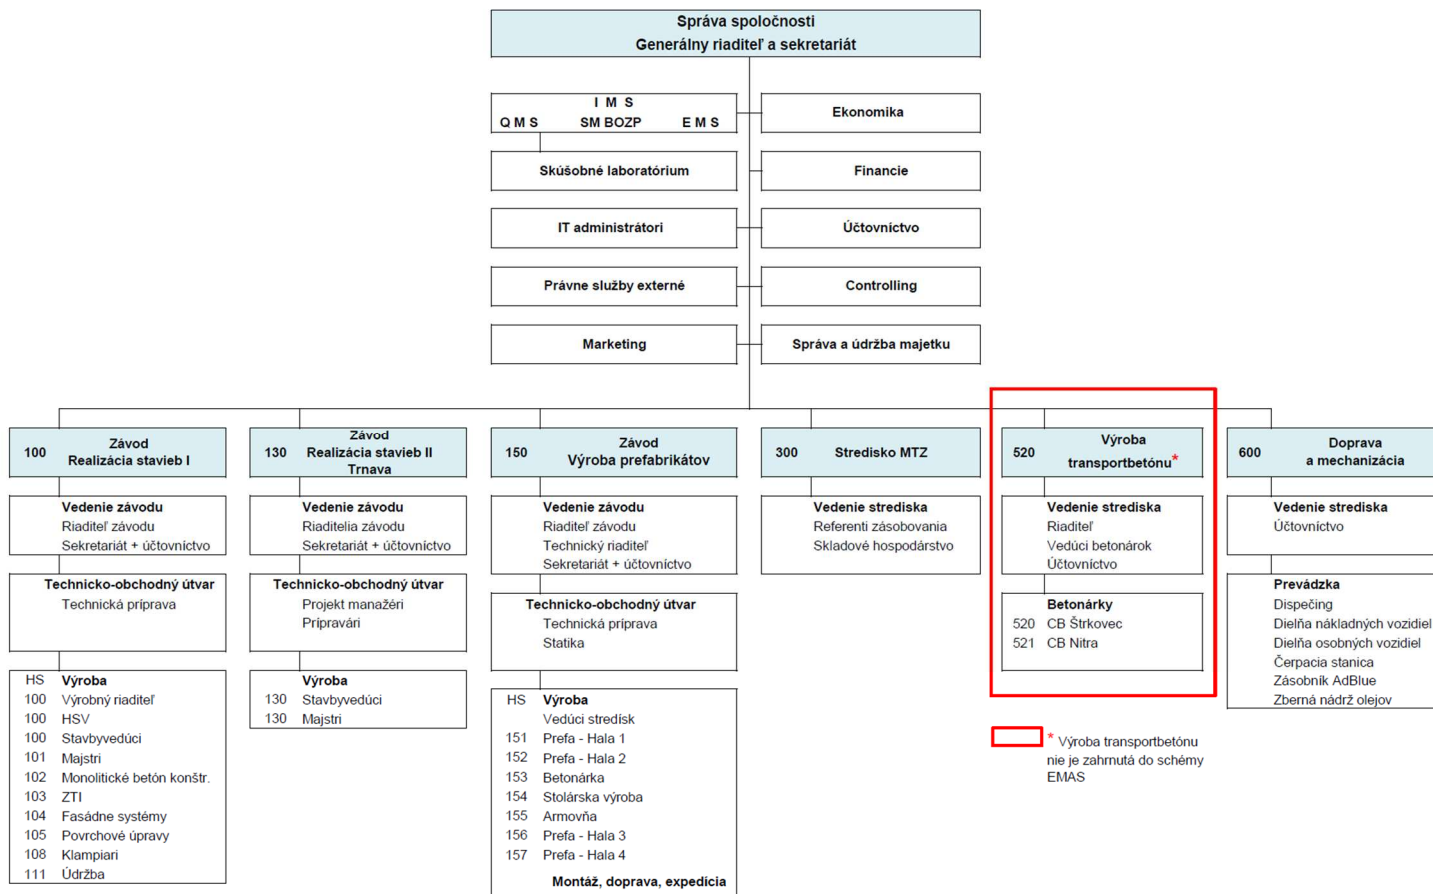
Správa spoločnosti
Generálny riaditeľ a sekretariát

I M S
Q M S SM BOZP E M S

Skúšobné laboratórium

IT administrátori

Právne služby externé

Marketing

Ekonomika

Financie

Účtovníctvo

Controlling

Správa a údržba majetku

100 Závod Realizácia stavieb I

Vedenie závodu
Riaditeľ závodu
Sekretariát + účtovníctvo

Technicko-obchodný útvar
Technická príprava

HS Výroba
100 Výrobný riaditeľ
100 HSV
100 Stavbyvedúci
101 Majstri
102 Monolitické betón konštr.
103 ZTI
104 Fasádne systémy
105 Povrchové úpravy
108 Klampiari
111 Údržba

130 Závod Realizácia stavieb II Trnava

Vedenie závodu
Riaditelia závodu
Sekretariát + účtovníctvo

Technicko-obchodný útvar
Projekt manažéri
Prípravári

Výroba
130 Stavbyvedúci
130 Majstri

150 Závod Výroba prefabrikátov

Vedenie závodu
Riaditeľ závodu
Technický riaditeľ
Sekretariát + účtovníctvo

Technicko-obchodný útvar
Technická príprava
Statika

HS Výroba
Vedúci stredísk
151 Prefa - Hala 1
152 Prefa - Hala 2
153 Betonárka
154 Stolárska výroba
155 Armovňa
156 Prefa - Hala 3
157 Prefa - Hala 4
Montáž, doprava, expedícia

300 Stredisko MTZ

Vedenie strediska
Referenti zásobovania
Skladové hospodárstvo

520 Výroba transportbetónu*

Vedenie strediska
Riaditeľ
Vedúci betonárok
Účtovníctvo

Betonárky
520 CB Štrkovec
521 CB Nitra

* Výroba transportbetónu nie je zahrnutá do schémy EMAS

600 Doprava a mechanizácia

Vedenie strediska
Účtovníctvo

Prevádzka
Dispečing
Dielňa nákladných vozidiel
Dielňa osobných vozidiel
Čerpacia stanica
Zásobník AdBlue
Zberná nádrž olejov